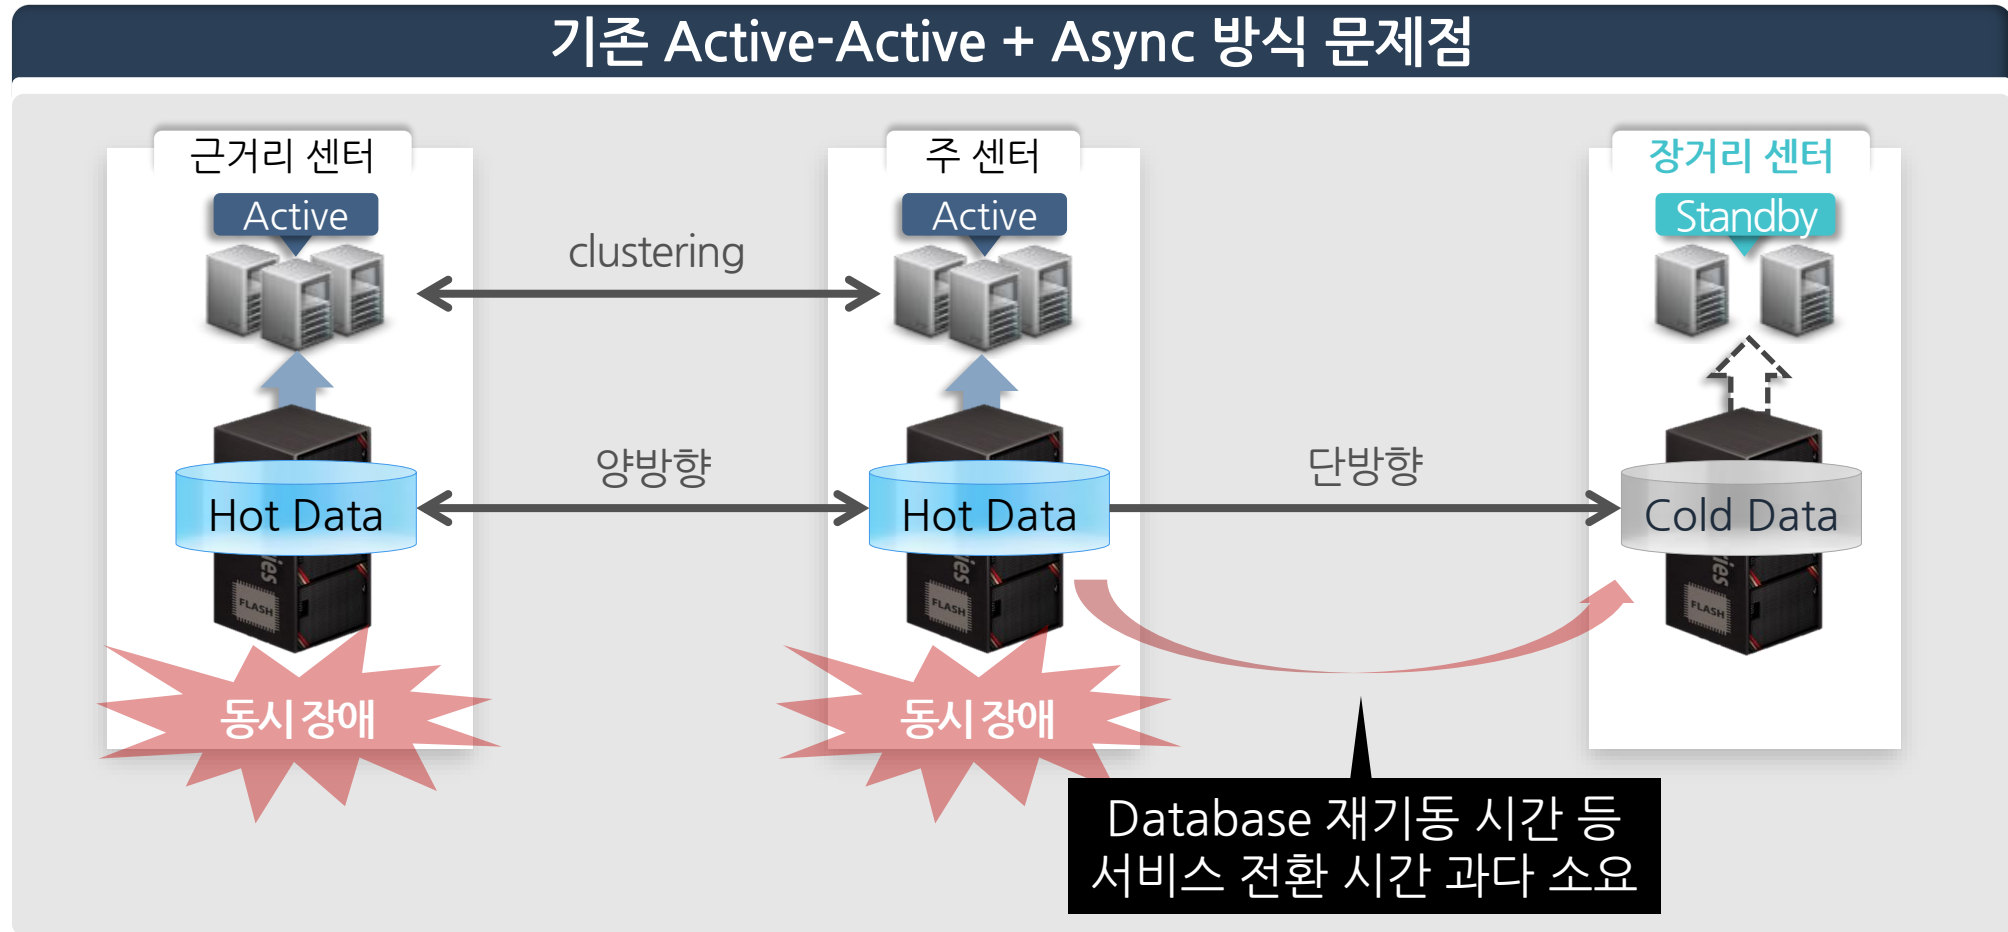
기존 Active-Active + Async 방식 문제점

근거리 센터

Active

주 센터

Active

장거리 센터

Standby

clustering

양방향

단방향

Hot Data

Hot Data

Cold Data

동시 장애

동시 장애

Database 재기동 시간 등
서비스 전환 시간 과다 소요